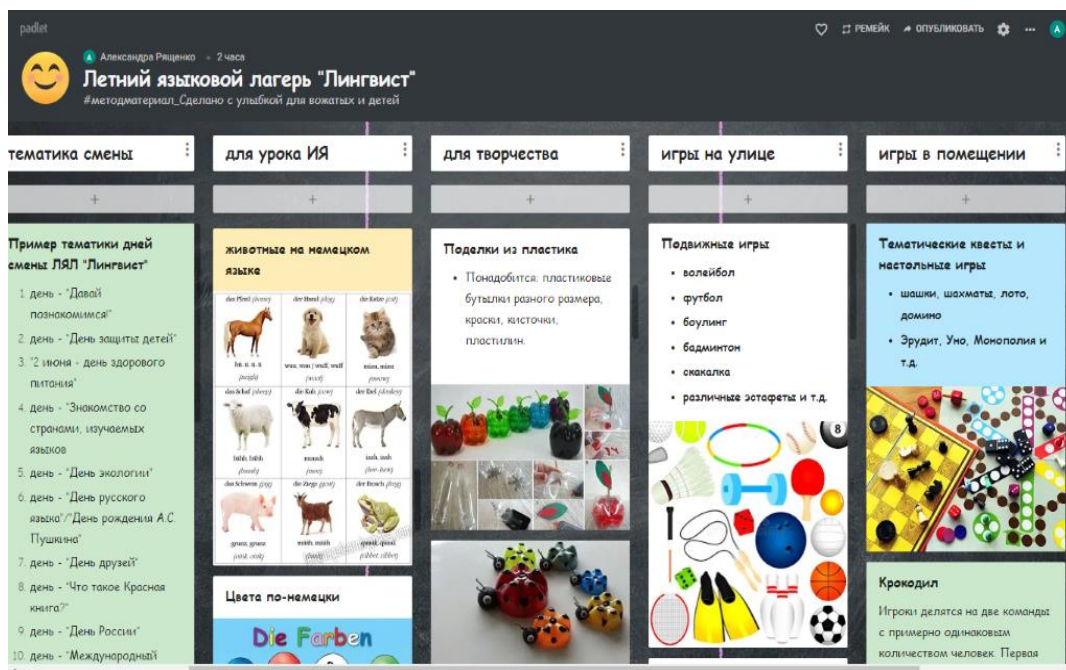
padlet

A Александра Рященко • 2 часа

Летний языковой лагерь "Лингвист"

#методматериал_Сделано с улыбкой для вожатых и детей

РЕМЕЙК ОПУБЛИКОВАТЬ ... A

тематика смены

+

Пример тематики дней смены ЛЯЛ "Лингвист"

1. день - "Давай познакомимся"
2. день - "День защиты детей"
3. "2 июня - день здорового питания"
4. день - "Знакомство со странами, изучаемых языков
5. день - "День экологии"
6. день - "День русского языка"/"День рождения А.С. Пушкина"
7. день - "День друзей"
8. день - "Что такое Красная книга?"
9. день - "День России"
10. день - "Международный

для урока ИЯ

+

животные на немецком языке

das Pferd (horse) | der Hund (dog) | die Katze (cat)
hü, ii, ii, ii (neigh) | wau, wau / wuff, wuff (woof) | miau, miau (meow)
das Schaf (sheep) | die Kuh (cow) | der Esel (donkey)
bäh, bäh (baaa) | muuuh (moo) | iaah, iaah (hee-haw)
das Schwein (pig) | die Ziege (goat) | der Frosch (frog)
grunz, grunz (oink oink) | mäh, mäh (maaa) | quak, quak (ribbet, ribbet)

Цвета по-немецки

Die Farben

для творчества

+

Поделки из пластика

• Понадобится: пластиковые бутылки разного размера, краски, кисточки, пластилин.

игры на улице

+

Подвижные игры

• волейбол
• футбол
• боулинг
• бадминтон
• скакалка
• различные эстафеты и т.д.

8

игры в помещении

+

Тематические квесты и настольные игры

• шашки, шахматы, лото, домино
• Эрудит, Уно, Монополия и т.д.

Крокодил

Игроки делятся на две команды с примерно одинаковым количеством человек. Первая